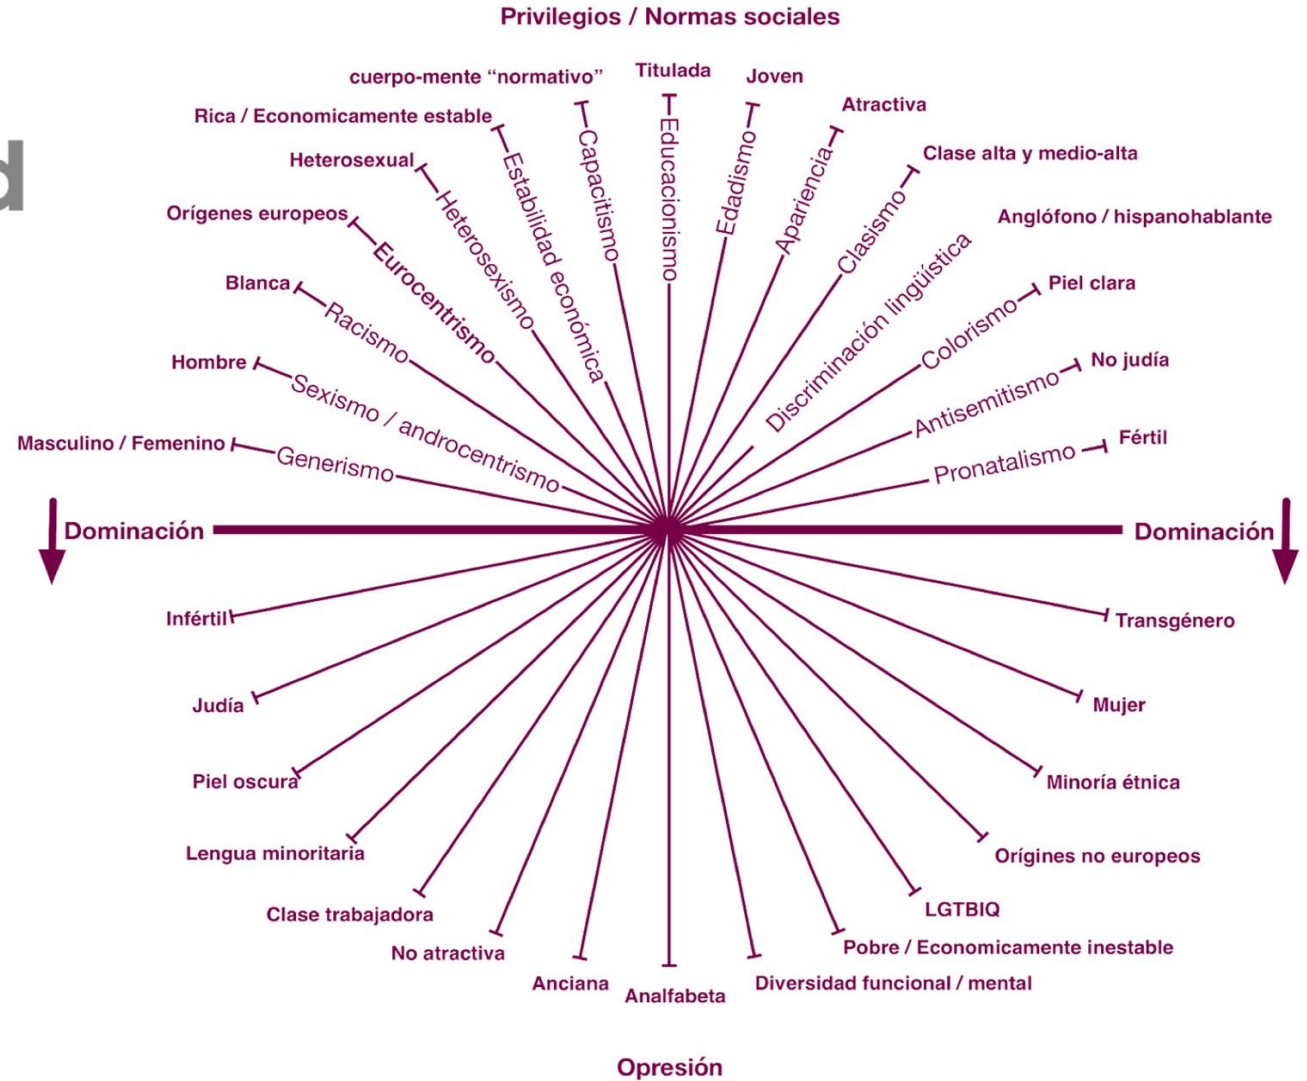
Privilegios / Normas sociales

cuerpo-mente "normativo"
Titulada
Joven
Atractiva
Rica / Economicamente estable
Clase alta y medio-alta
Heterosexual
Anglófono / hispanohablante
Orígenes europeos
Piel clara
Blanca
No judía
Hombre
Fértil
Masculino / Femenino

Capacitismo
Educacionismo
Edadismo
Apariencia
Estabilidad económica
Clasismo
Heterosexismo
Discriminación lingüística
Eurocentrismo
Colorismo
Racismo
Antisemitismo
Sexismo / androcentrismo
Pronatalismo
Generismo

Dominación
Dominación

Infértil
Transgénero
Judía
Mujer
Piel oscura
Minoría étnica
Lengua minoritaria
Orígines no europeos
Clase trabajadora
LGTBIQ
No atractiva
Pobre / Economicamente inestable
Anciana
Analfabeta
Diversidad funcional / mental

Opresión